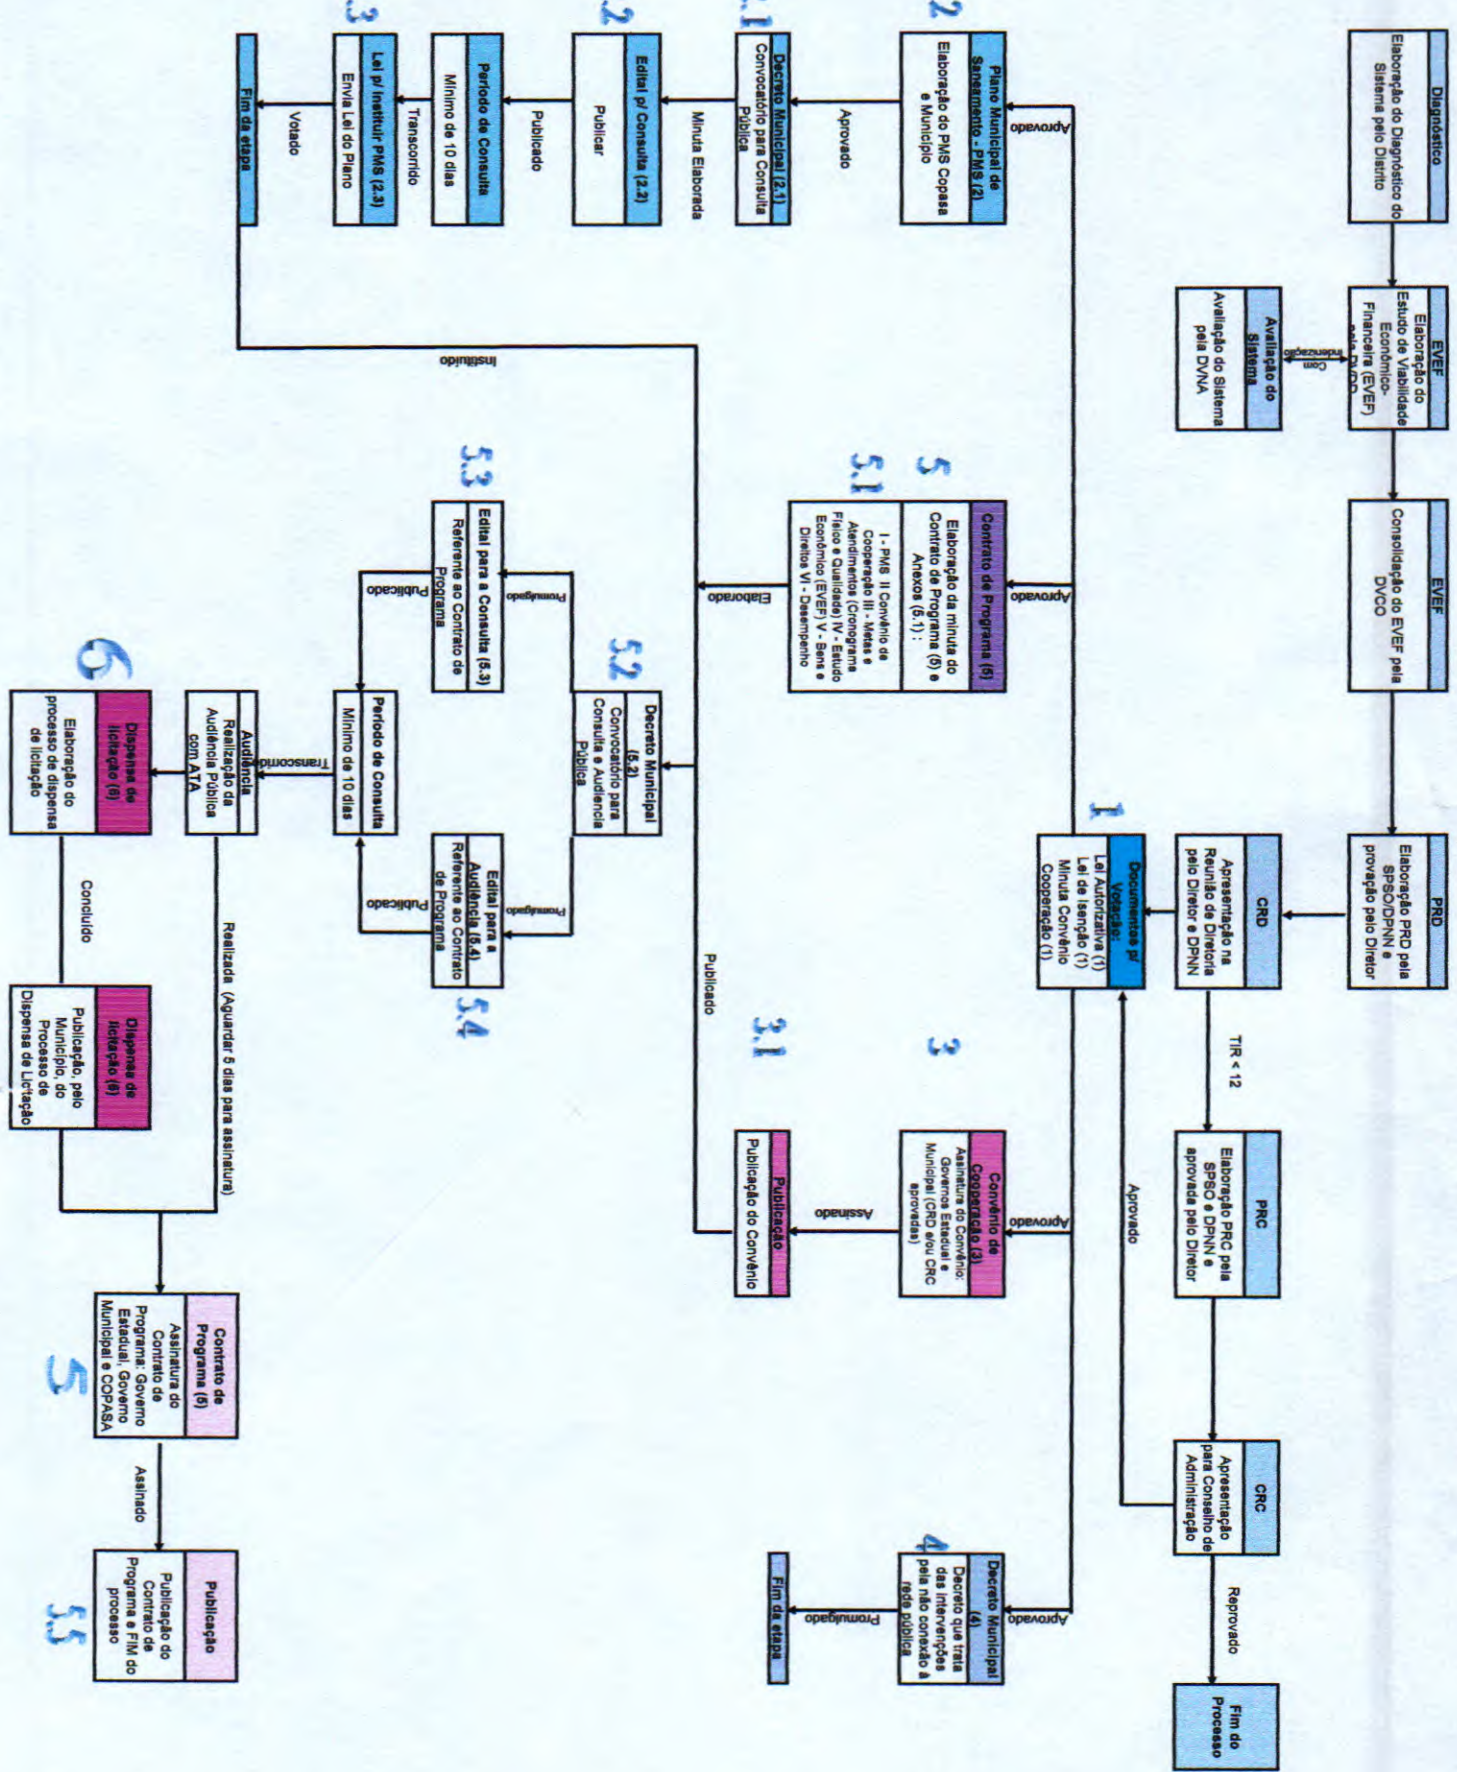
Diagnóstico
Elaboração do Diagnóstico do Sistema pelo Distrito

EVEF
Elaboração do Estudo de Viabilidade Econômico-Financeira (EVEF) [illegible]

Com Indenização

Avaliação do Sistema
Avaliação do Sistema pela DVNA

EVEF
Consolidação do EVEF pela DVCO

PRD
Elaboração PRD pela SPSO/DPNN e provação pelo Diretor

CRD
Apresentação na Reunião de Diretoria pelo Diretor e DPNN

TIR < 12

PRC
Elaboração PRC pela SPSO e DPNN e aprovada pelo Diretor

CRC
Apresentação para Conselho de Administração

Reprovado

Fim do Processo

Aprovado

1
Documentos p/ Votação:
Lei Autorizativa (1)
Lei de Isenção (1)
Minuta Convênio Cooperação (1)

Aprovado

2
Plano Municipal de Saneamento - PMS (2)
Elaboração do PMS Copasa e Município

Aprovado

2.1
Decreto Municipal (2.1)
Convocatório para Consulta Pública

Minuta Elaborada

2.2
Edital p/ Consulta (2.2)
Publicar

Publicado

Período de Consulta
Mínimo de 10 dias

Transcorrido

2.3
Lei p/ Instituir PMS (2.3)
Envia Lei do Plano

Votado

Fim da etapa

Instituído

Aprovado

5
Contrato de Programa (5)
Elaboração da minuta do Contrato de Programa (5) e Anexos (5.1):

5.1
I - PMS II Convênio de Cooperação III - Metas e Atendimentos (Cronograma Físico e Qualidade) IV - Estudo Econômico (EVEF) V - Bens e Direitos VI - Desempenho

Elaborado

5.2
Decreto Municipal (5.2)
Convocatório para Consulta e Audiência Pública

Promulgado

5.3
Edital para a Consulta (5.3)
Referente ao Contrato de Programa

Promulgado

5.4
Edital para a Audiência (5.4)
Referente ao Contrato de Programa

Publicado

Publicado

Período de Consulta
Mínimo de 10 dias

Transcorrido

Audiência
Realização da Audiência Pública com ATA

6
Dispensa de licitação (6)
Elaboração do processo de dispensa de licitação

Concluído

Dispensa de licitação (6)
Publicação, pelo Município, do Processo de Dispensa de Licitação

Realizada (Aguardar 5 dias para assinatura)

Contrato de Programa (5)
Assinatura do Contrato de Programa: Governo Estadual, Governo Municipal e COPASA

5

Assinado

Publicação
Publicação do Contrato de Programa e FIM do processo

5.5

Aprovado

3
Convênio de Cooperação (3)
Assinatura do Convênio: Governos Estadual e Municipal (CRD e/ou CRC aprovadas)

Assinado

3.1
Publicação
Publicação do Convênio

Publicado

Aprovado

4
Decreto Municipal (4)
Decreto que trata das intervenções pela não conexão à rede pública

Promulgado

Fim da etapa